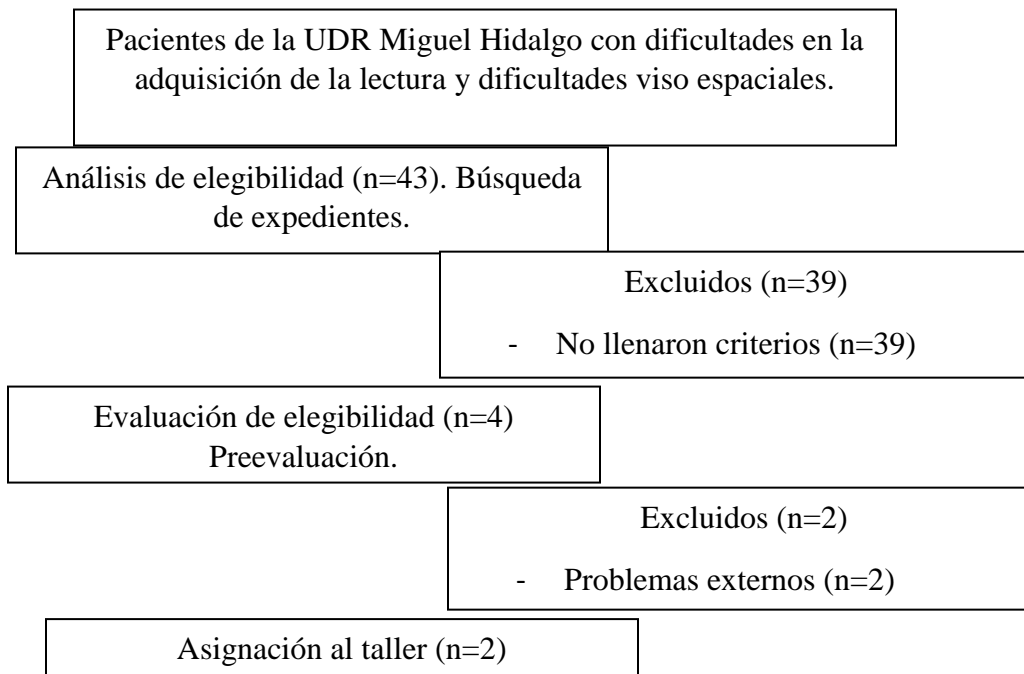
Pacientes de la UDR Miguel Hidalgo con dificultades en la adquisición de la lectura y dificultades viso espaciales.

Análisis de elegibilidad (n=43). Búsqueda de expedientes.

Excluidos (n=39)

- No llenaron criterios (n=39)

Evaluación de elegibilidad (n=4) Preevaluación.

Excluidos (n=2)

- Problemas externos (n=2)

Asignación al taller (n=2)